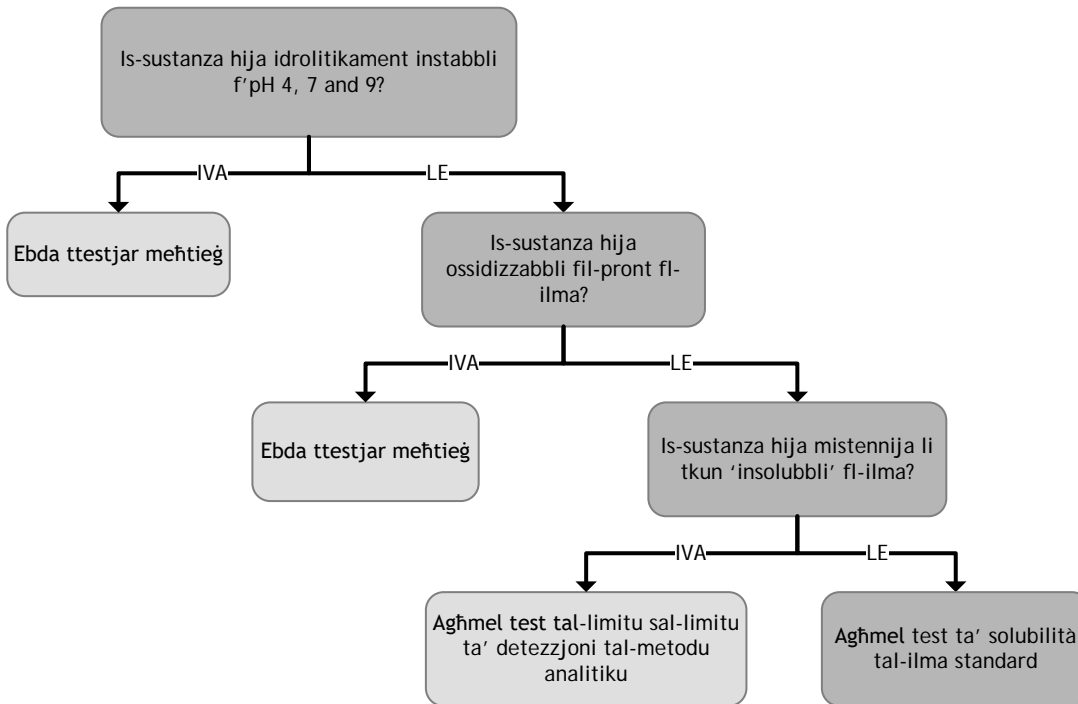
Is-sustanza hija idrolitikament instabbli f'pH 4, 7 and 9?

IVA

LE

Ebda ttestjar meħtieġ

Is-sustanza hija ossidizzabbli fil-pront fl-ilma?

IVA

LE

Ebda ttestjar meħtieġ

Is-sustanza hija mistennija li tkun 'insolubbli' fl-ilma?

IVA

LE

Agħmel test tal-limitu sal-limitu ta' detezzjoni tal-metodu analitiku

Agħmel test ta' solubilità tal-ilma standard